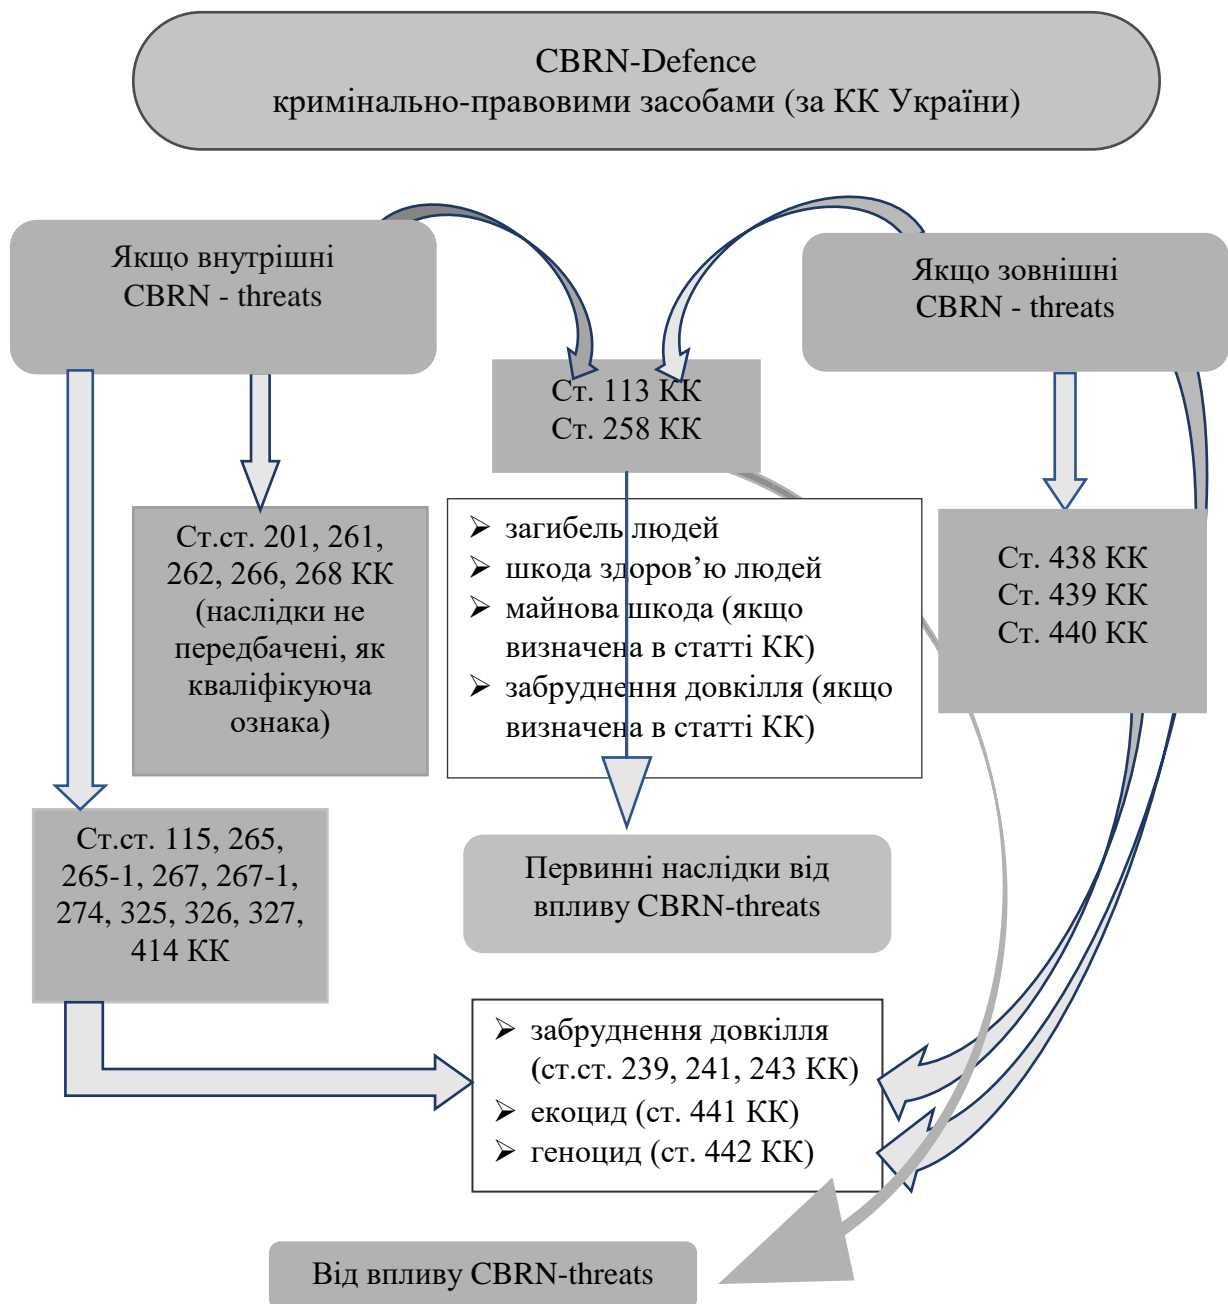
CBRN-Defence
кримінально-правовими засобами (за КК України)

Якщо внутрішні CBRN - threats

Ст. 113 КК
Ст. 258 КК

Якщо зовнішні CBRN - threats

Ст.ст. 201, 261, 262, 266, 268 КК (наслідки не передбачені, як кваліфікуюча ознака)

- загибель людей
- шкода здоров’ю людей
- майнова шкода (якщо визначена в статті КК)
- забруднення довкілля (якщо визначена в статті КК)

Ст. 438 КК
Ст. 439 КК
Ст. 440 КК

Ст.ст. 115, 265, 265-1, 267, 267-1, 274, 325, 326, 327, 414 КК

Первинні наслідки від впливу CBRN-threats

- забруднення довкілля (ст.ст. 239, 241, 243 КК)
- екоцид (ст. 441 КК)
- геноцид (ст. 442 КК)

Від впливу CBRN-threats